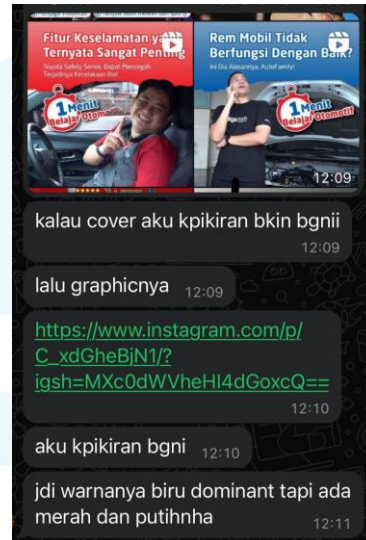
Fitur Keselamatan yang Ternyata Sangat Penting

Toyota Safety Sense: Dapat Mencegah Terjadinya Kecelakaan Ini!

1 Menit Belajar Otomotif

Rem Mobil Tidak Berfungsi Dengan Baik?

Ini Dia Alasannya, AutoFamily!

1 Menit Belajar Otomotif

12:09

kalau cover aku kpikiran bkin bgnii 12:09

lalu graphicnya 12:09

https://www.instagram.com/p/C_xdGheBjN1/?igsh=MXc0dWVheHI4dGoxcQ== 12:10

aku kpikiran bgni 12:10

jdi warnanya biru dominant tapi ada merah dan putihnha 12:11